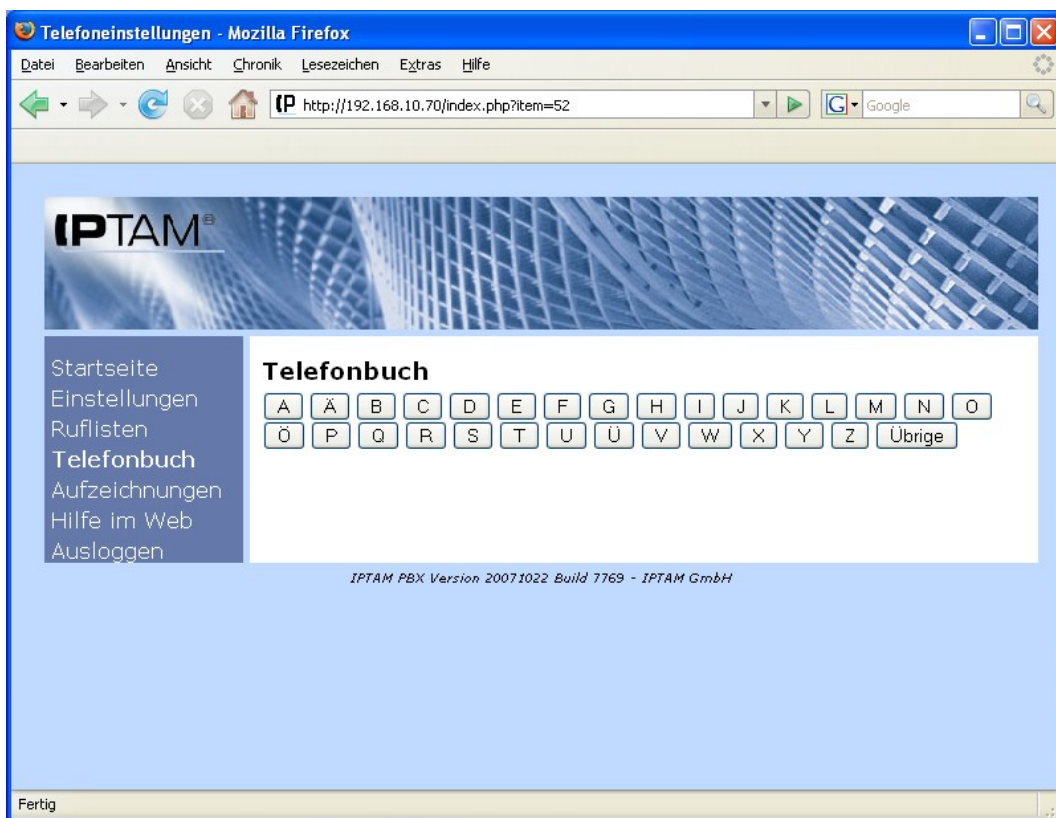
Telefoneinstellungen - Mozilla Firefox

Datei Bearbeiten Ansicht Chronik Lesezeichen Extras Hilfe

http://192.168.10.70/index.php?item=52

Google

IPTAM®

Startseite
Einstellungen
Ruflisten
Telefonbuch
Aufzeichnungen
Hilfe im Web
Ausloggen

Telefonbuch

A Ä B C D E F G H I J K L M N O
Ö P Q R S T U Ü V W X Y Z Übrige

IPTAM PBX Version 20071022 Build 7769 - IPTAM GmbH

Fertig